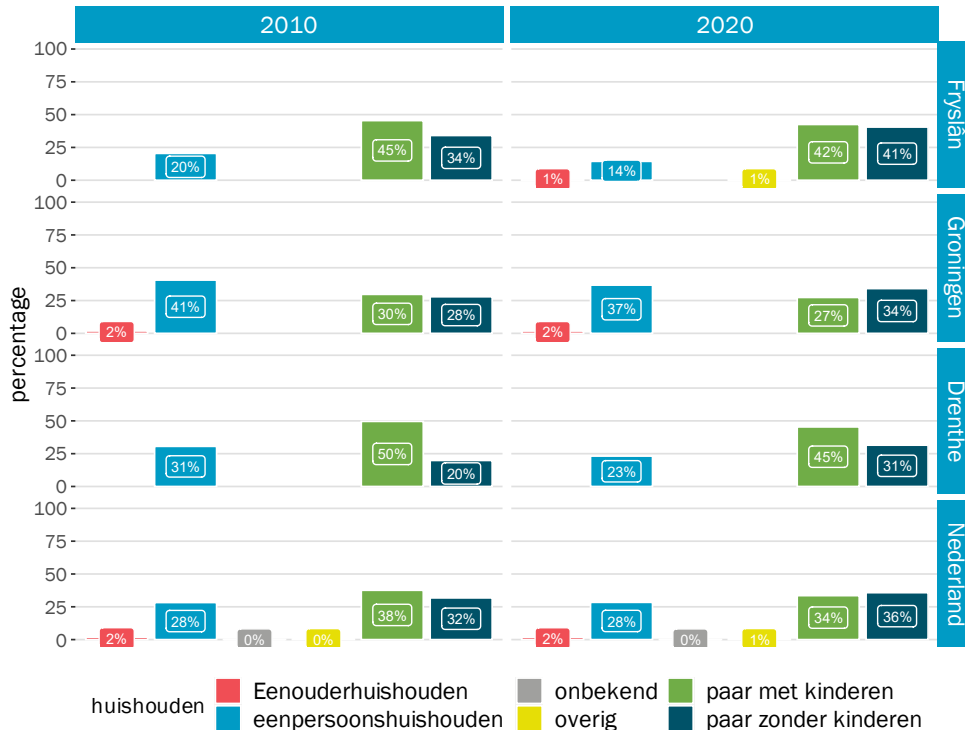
2010

2020

Fryslân

Groningen

Drenthe

Nederland

percentage

100
75
50
25
0

20%
45%
34%

1%
14%
1%
42%
41%

100
75
50
25
0

2%
41%
30%
28%

2%
37%
27%
34%

100
75
50
25
0

31%
50%
20%

23%
45%
31%

100
75
50
25
0

2%
28%
0%
0%
38%
32%

2%
28%
0%
1%
34%
36%

huishouden
Eenouderhuishouden
eenpersoonshuishouden
onbekend
overig
paar met kinderen
paar zonder kinderen